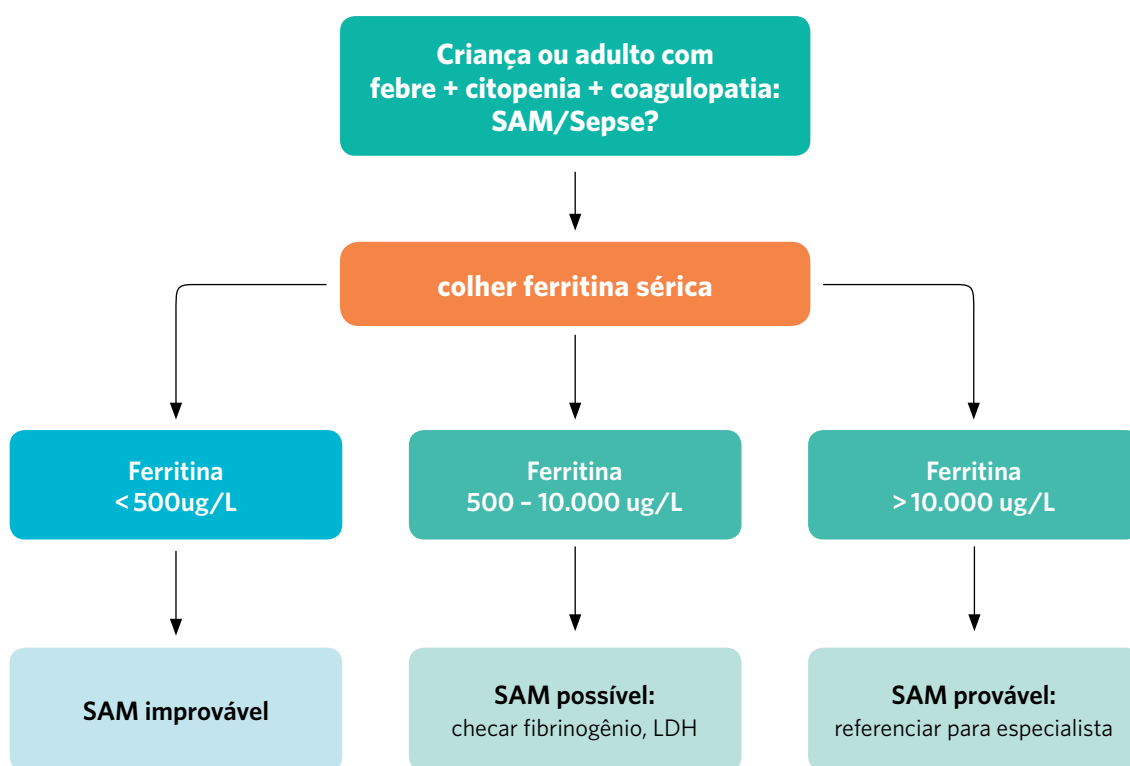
Criança ou adulto com febre + citopenia + coagulopatia: SAM/Sepse?

colher ferritina sérica

Ferritina <500ug/L

Ferritina 500 – 10.000 ug/L

Ferritina >10.000 ug/L

SAM improvável

SAM possível:
checar fibrinogênio, LDH

SAM provável:
referenciar para especialista